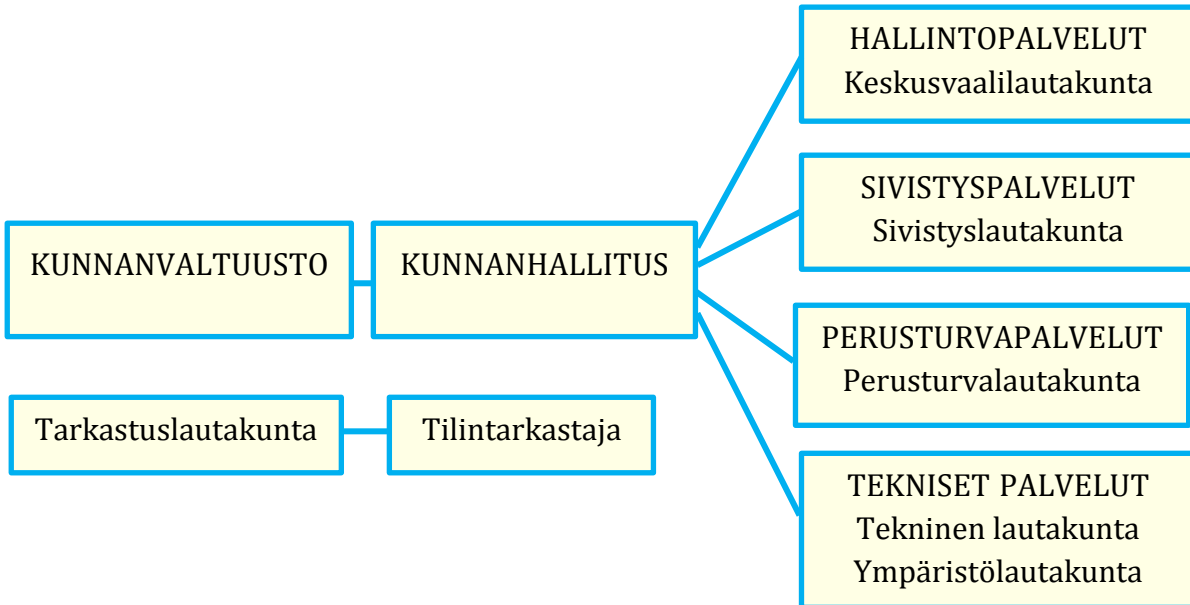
KUNNANVALTUUSTO

KUNNANHALLITUS

HALLINTOPALVELUT
Keskusvaalilautakunta

SIVISTYSPALVELUT
Sivistyslautakunta

PERUSTURVAPALVELUT
Perusturvalautakunta

TEKNISET PALVELUT
Tekninen lautakunta
Ympäristölautakunta

Tarkastuslautakunta

Tilintarkastaja